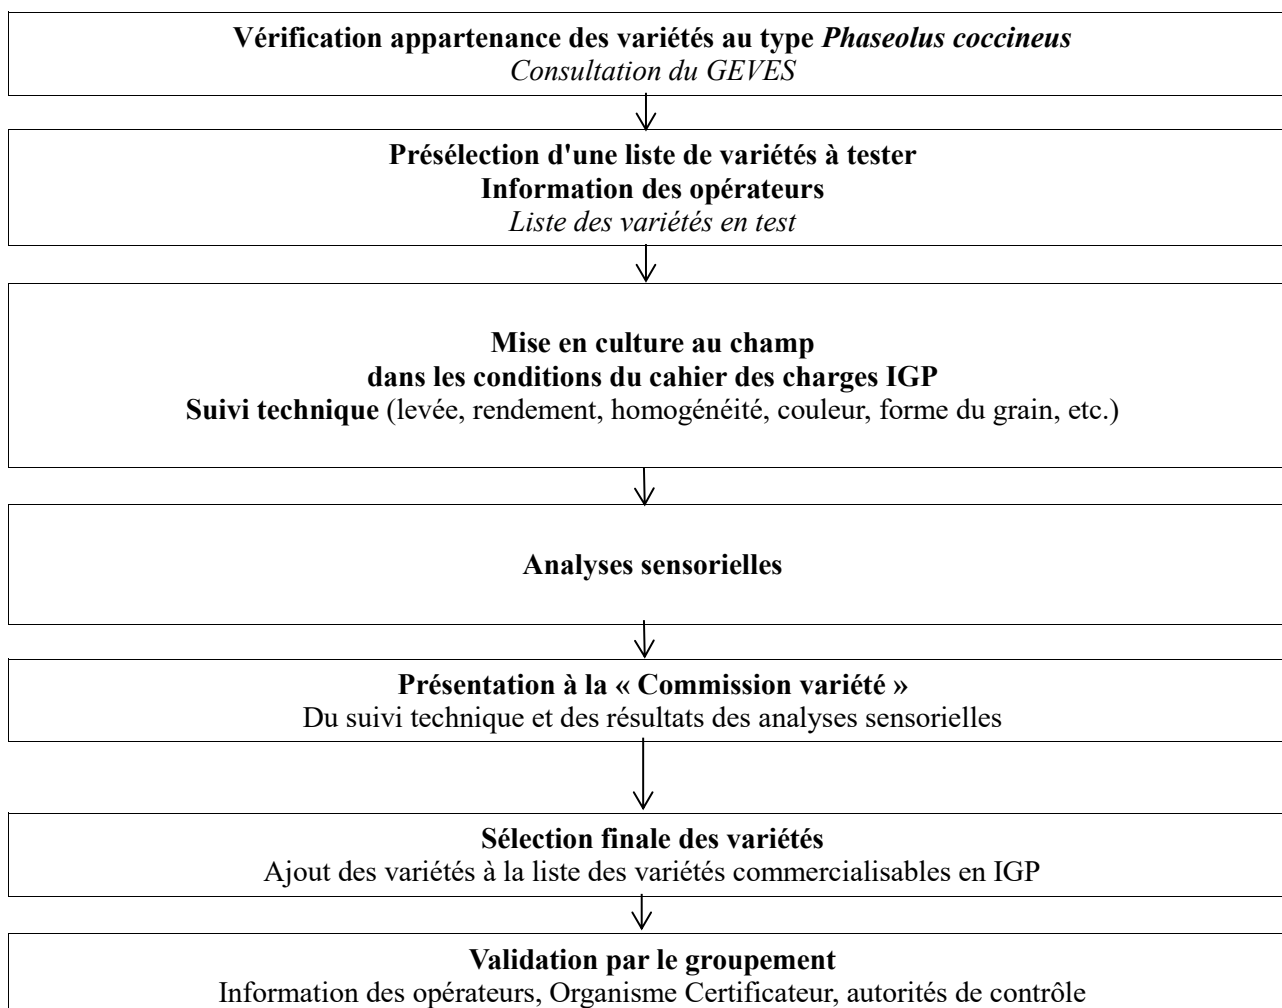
Vérification appartenance des variétés au type Phaseolus coccineus
Consultation du GEVES

Présélection d'une liste de variétés à tester
Information des opérateurs
Liste des variétés en test

Mise en culture au champ
dans les conditions du cahier des charges IGP
Suivi technique (levée, rendement, homogénéité, couleur, forme du grain, etc.)

Analyses sensorielles

Présentation à la « Commission variété »
Du suivi technique et des résultats des analyses sensorielles

Sélection finale des variétés
Ajout des variétés à la liste des variétés commercialisables en IGP

Validation par le groupement
Information des opérateurs, Organisme Certificateur, autorités de contrôle